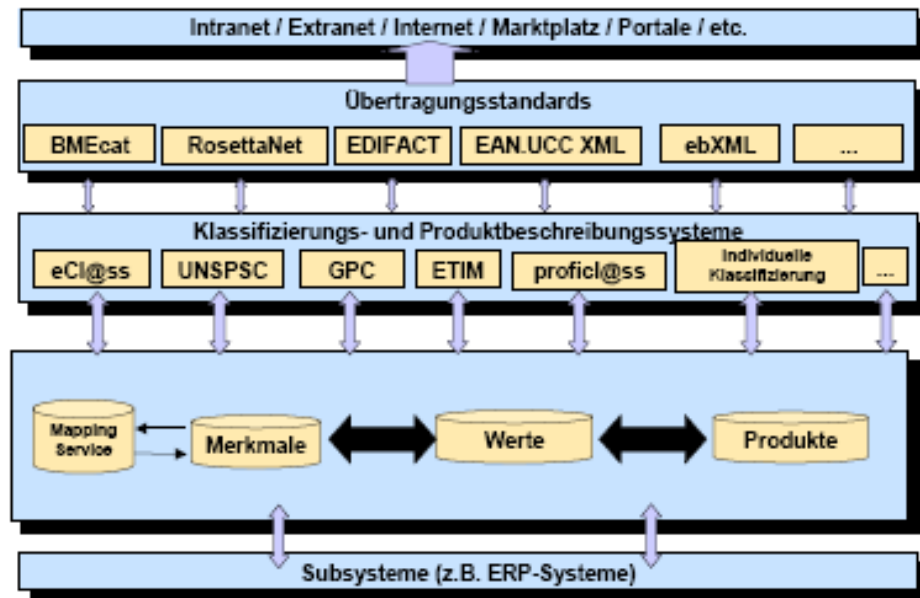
Intranet / Extranet / Internet / Marktplatz / Portale / etc.

Übertragungsstandards

BMEcat

RosettaNet

EDIFACT

EAN.UCC XML

ebXML

...

Klassifizierungs- und Produktbeschreibungssysteme

eCl@ss

UNSPSC

GPC

ETIM

proficl@ss

Individuelle Klassifizierung

...

Mapping Service

Merkmale

Werte

Produkte

Subsysteme (z.B. ERP-Systeme)